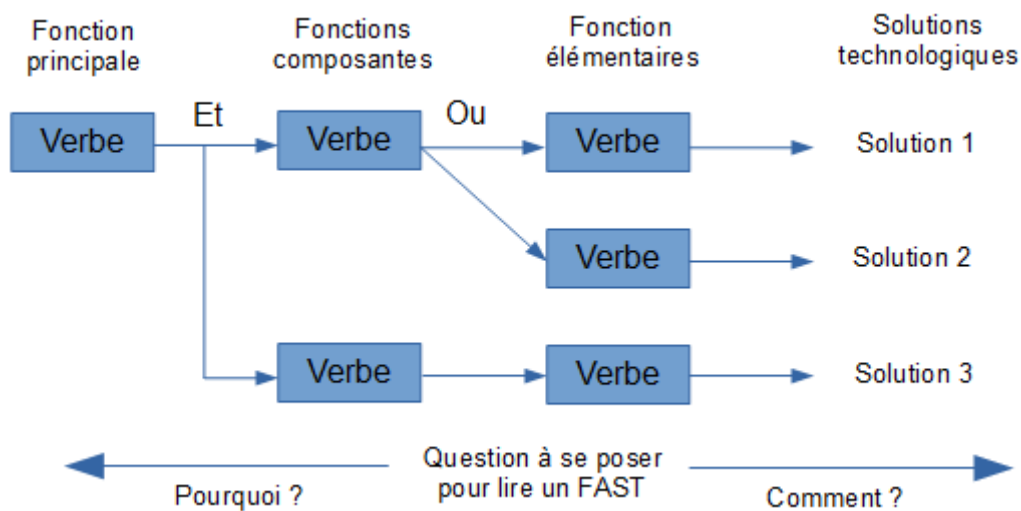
Fonction principale

Fonctions composantes

Fonction élémentaires

Solutions technologiques

Verbe

Et

Verbe

Ou

Verbe

Solution 1

Verbe

Solution 2

Verbe

Verbe

Solution 3

Question à se poser pour lire un FAST

Pourquoi ?

Comment ?